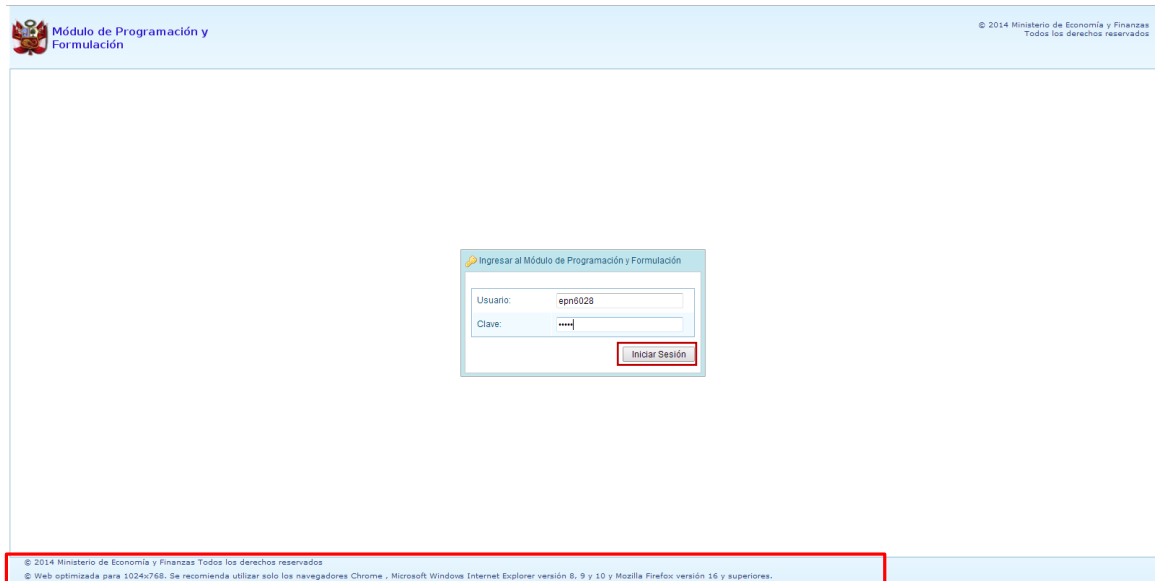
Módulo de Programación y Formulación

© 2014 Ministerio de Economía y Finanzas
Todos los derechos reservados

Ingresar al Módulo de Programación y Formulación

Usuario: epn6028
Clave: •••••

Iniciar Sesión

© 2014 Ministerio de Economía y Finanzas Todos los derechos reservados
© Web optimizada para 1024x768. Se recomienda utilizar solo los navegadores Chrome , Microsoft Windows Internet Explorer versión 8, 9 y 10 y Mozilla Firefox versión 16 y superiores.